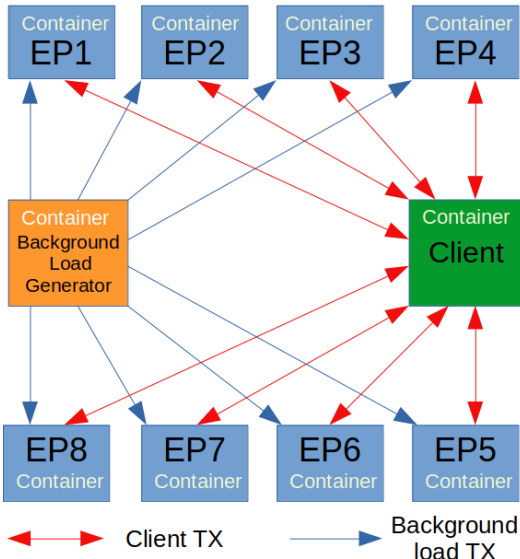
Container
EP1

Container
EP2

Container
EP3

Container
EP4

Container
Background Load Generator

Container
Client

EP8
Container

EP7
Container

EP6
Container

EP5
Container

Client TX

Background load TX